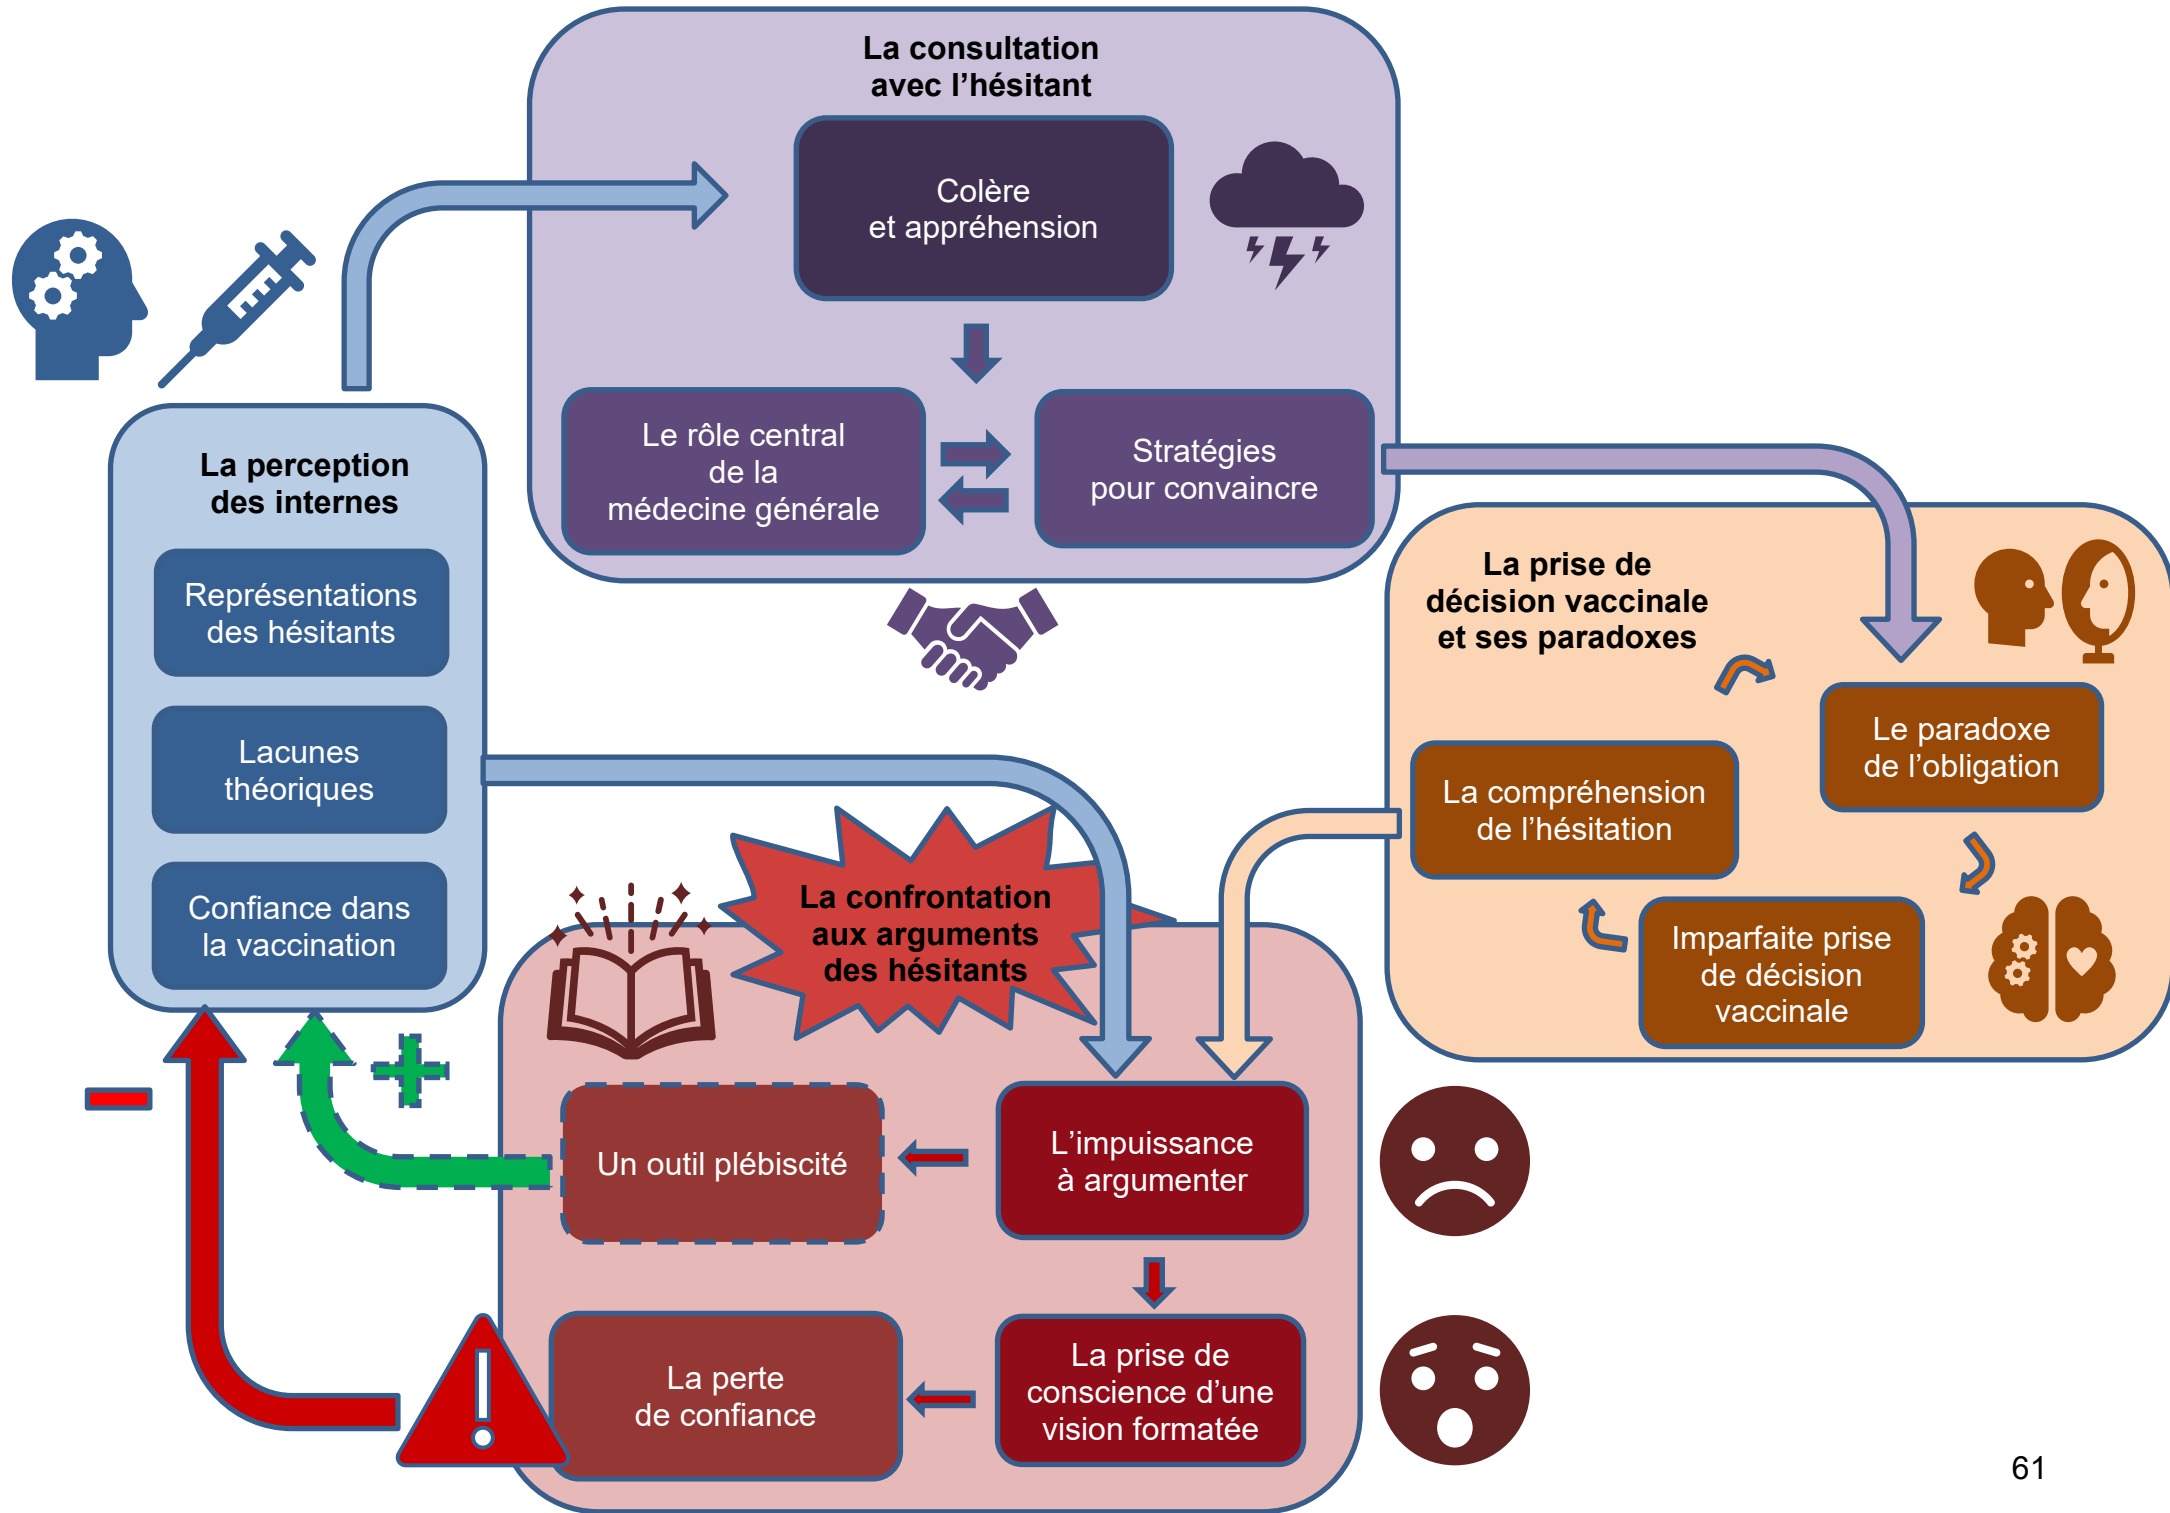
La consultation avec l'hésitant

Colère et appréhension

Le rôle central de la médecine générale

Stratégies pour convaincre

La perception des internes

Représentations des hésitants

Lacunes théoriques

Confiance dans la vaccination

La prise de décision vaccinale et ses paradoxes

Le paradoxe de l'obligation

La compréhension de l'hésitation

Imparfaite prise de décision vaccinale

La confrontation aux arguments des hésitants

Un outil plébiscité

L'impuissance à argumenter

La perte de confiance

La prise de conscience d'une vision formatée

61